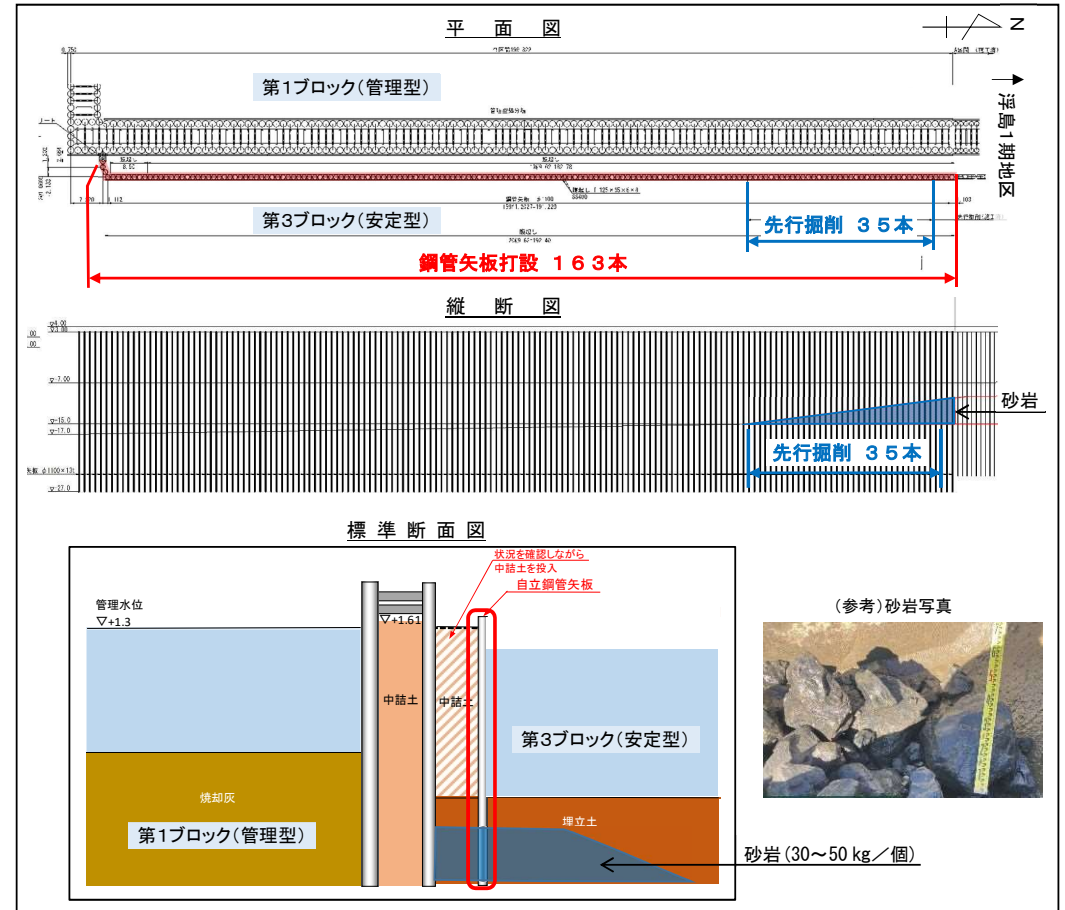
平 面 図

N

第1ブロック(管理型)

浮島1期地区

第3ブロック(安定型)

先行掘削 35本

鋼管矢板打設 163本

縦 断 図

砂岩

先行掘削 35本

標 準 断 面 図

状況を確認しながら
中詰土を投入

自立鋼管矢板

管理水位
▽+1.3

▽+1.61

中詰土

中詰土

第3ブロック(安定型)

焼却灰

埋立土

第1ブロック(管理型)

砂岩(30~50 kg/個)

(参考)砂岩写真